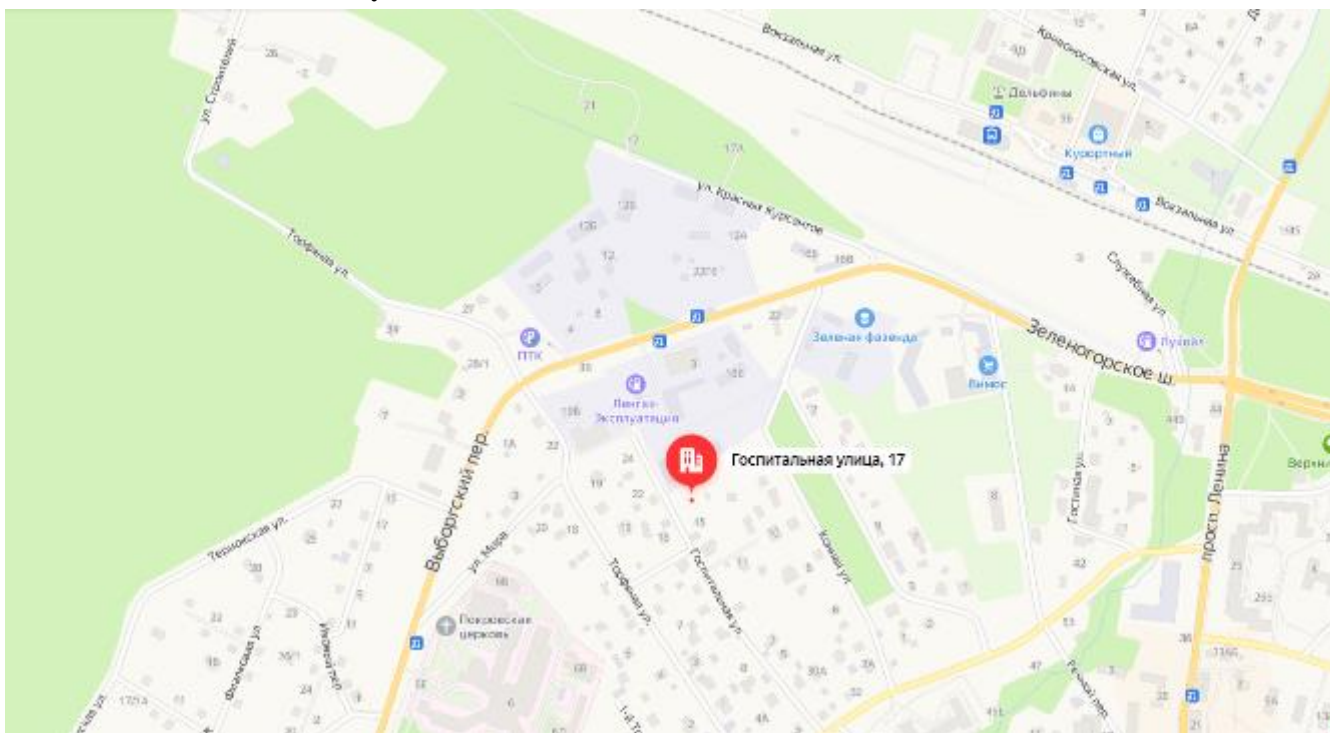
Вокзальная ул.
Кривоносовская ул.
Дельфины
Курортный
Вокзальная ул.
Служебная ул.
ул. Строителей
26
21
17
17А
ул. Красная Курсантов
12Б
12А
12
337/1
Тоффинова ул.
39
27
ПТК
35
28/1
Выборгский пер.
1А
Лента-Эксплуатация
15Б
22
24
19
Зеленая фазенда
Зеленогорское ш.
Лукойл
Вимос
Госпитальная улица, 17
Госпитальная ул.
Тоффинова ул.
ул. Мира
Покровская церковь
Териокская ул.
Финская ул.
Школьная ул.
Песочная ул.
Гостиная ул.
просп. Ленина
Верный
16Б
14
44
42
8
20
18
16
15
7
6
4А
30А
32
47
41
13
38
21
23
25
36
33
37
17/14
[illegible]